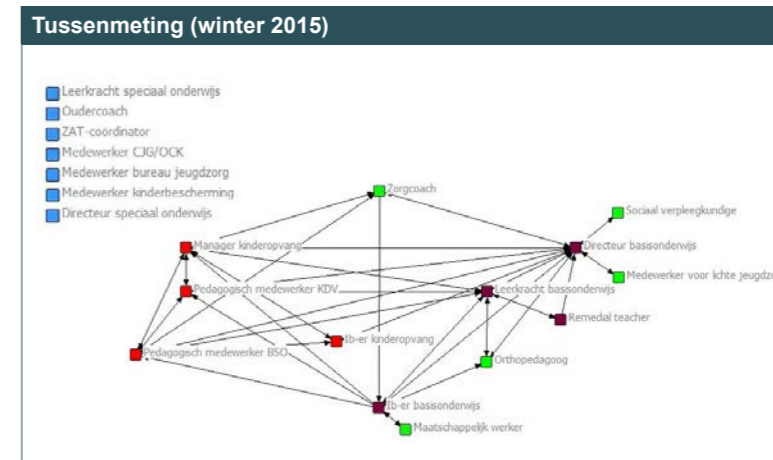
Tussenmeting (winter 2015)

Leerkracht speciaal onderwijs
Oudercoach
ZAT-coördinator
Medewerker CJG/OCK
Medewerker bureau jeugdzorg
Medewerker kinderbescherming
Directeur speciaal onderwijs

Zorgcoach
Sociaal verpleegkundige
Manager kinderopvang
Directeur basisonderwijs
Medewerker voor lichte jeugdz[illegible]
Pedagogisch medewerker KDV
Leerkracht basisonderwijs
Remedial teacher
Ib-er kinderopvang
Pedagogisch medewerker BSO
Orthopedagoog
Ib-er basisonderwijs
Maatschappelijk werker